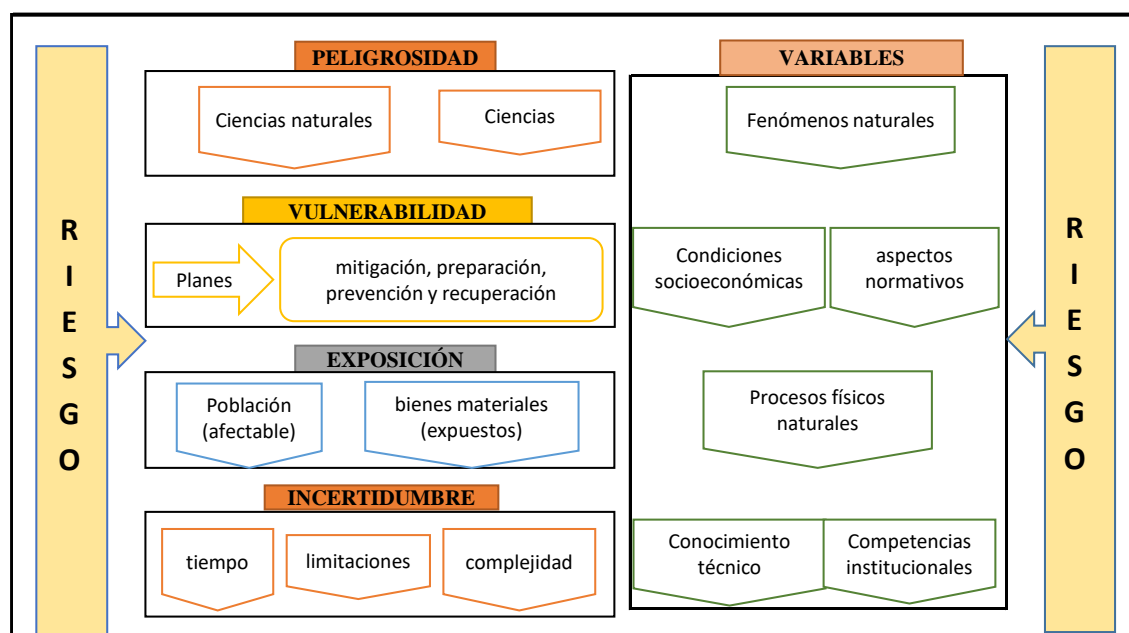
R
I
E
S
G
O

PELIGROSIDAD

Ciencias naturales

Ciencias

VULNERABILIDAD

Planes

mitigación, preparación, prevención y recuperación

EXPOSICIÓN

Población (afectable)

bienes materiales (expuestos)

INCERTIDUMBRE

tiempo

limitaciones

complejidad

VARIABLES

Fenómenos naturales

Condiciones socioeconómicas

aspectos normativos

Procesos físicos naturales

Conocimiento técnico

Competencias institucionales

R
I
E
S
G
O